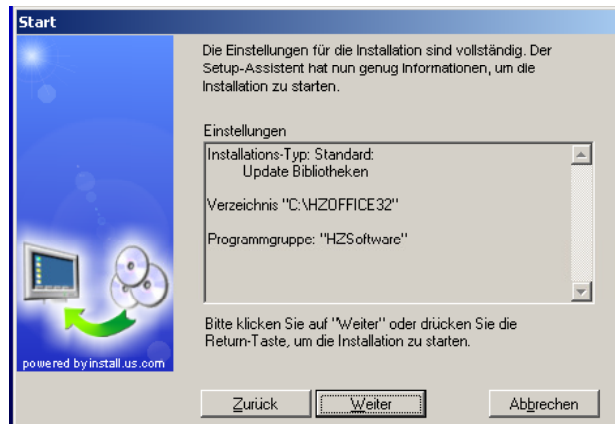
Start

Die Einstellungen für die Installation sind vollständig. Der Setup-Assistent hat nun genug Informationen, um die Installation zu starten.

Einstellungen

Installations-Typ: Standard:
Update Bibliotheken

Verzeichnis "C:\HZOFFICE32"

Programmgruppe: "HZSoftware"

Bitte klicken Sie auf "Weiter" oder drücken Sie die Return-Taste, um die Installation zu starten.

powered by install.us.com

Zurück

Weiter

Abbrechen